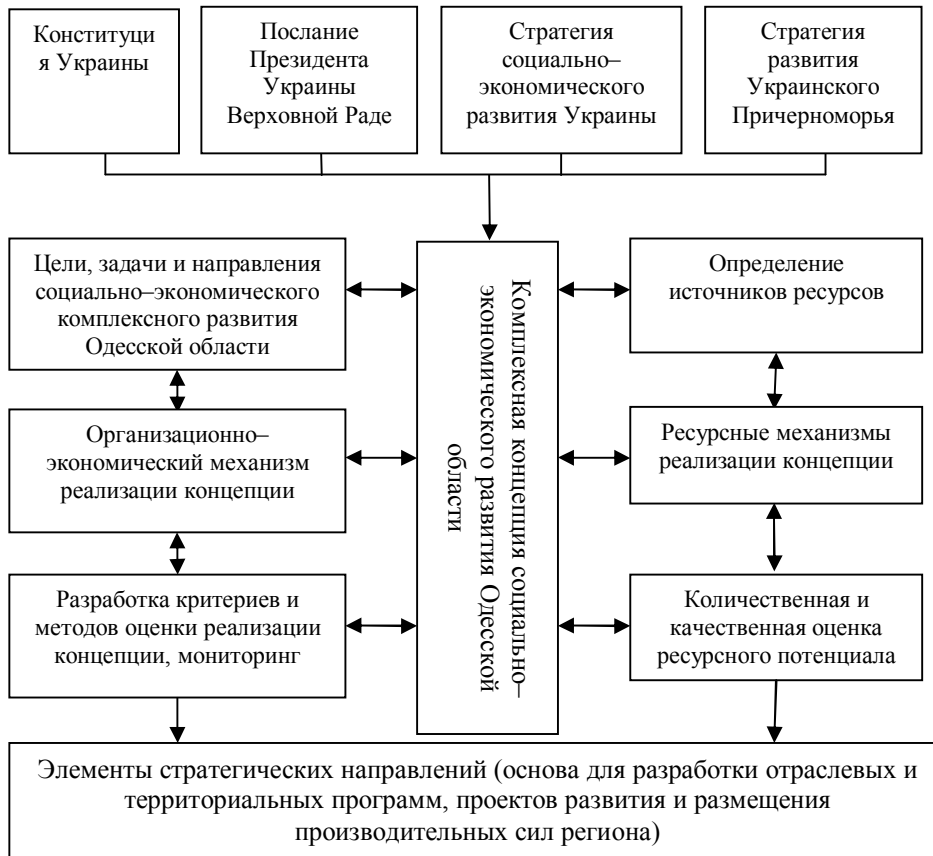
Конституция Украины

Послание Президента Украины Верховной Раде

Стратегия социально–экономического развития Украины

Стратегия развития Украинского Причерноморья

Цели, задачи и направления социально–экономического комплексного развития Одесской области

Комплексная концепция социально–экономического развития Одесской области

Определение источников ресурсов

Организационно–экономический механизм реализации концепции

Ресурсные механизмы реализации концепции

Разработка критериев и методов оценки реализации концепции, мониторинг

Количественная и качественная оценка ресурсного потенциала

Элементы стратегических направлений (основа для разработки отраслевых и территориальных программ, проектов развития и размещения производительных сил региона)